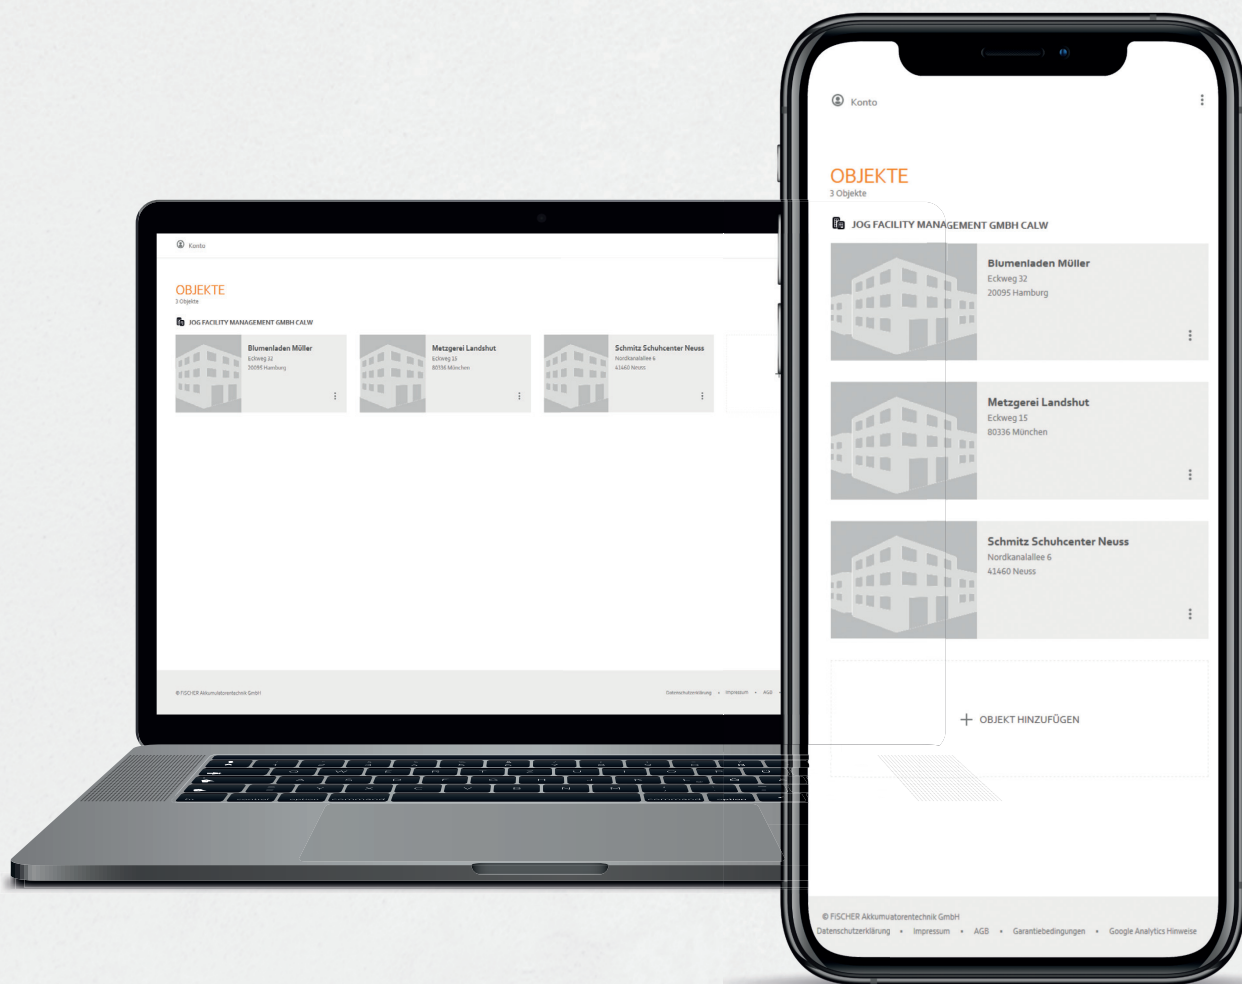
Konto

OBJEKTE
3 Objekte

JOG FACILITY MANAGEMENT GMBH CALW

Blumenladen Müller
Eckweg 32
20095 Hamburg

Metzgerei Landshut
Eckweg 15
80336 München

Schmitz Schuhcenter Neuss
Nordkanalallee 6
41460 Neuss

© FISCHER Akkumulatorentechnik GmbH

Datenschutzerklärung • Impressum • AGB •

Konto

OBJEKTE
3 Objekte

JOG FACILITY MANAGEMENT GMBH CALW

Blumenladen Müller
Eckweg 32
20095 Hamburg

Metzgerei Landshut
Eckweg 15
80336 München

Schmitz Schuhcenter Neuss
Nordkanalallee 6
41460 Neuss

+ OBJEKT HINZUFÜGEN

© FISCHER Akkumulatorentechnik GmbH
Datenschutzerklärung • Impressum • AGB • Garantiebedingungen • Google Analytics Hinweise